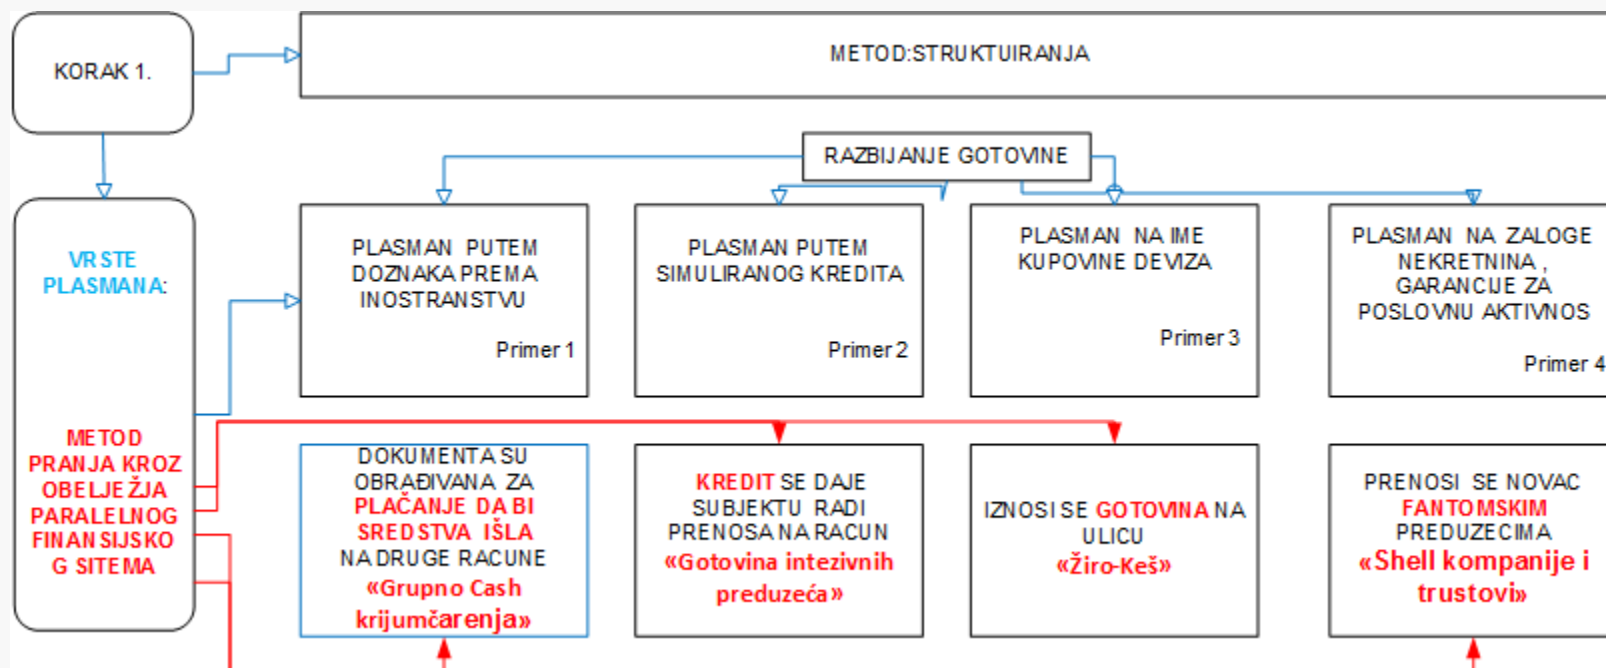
KORAK 1.

METOD:STRUKTUIRANJA

VRSTE PLASMANA:

METOD PRANJA KROZ OBELJEŽJA PARALELNOG FINANSIJSKOG SITEMA

RAZBIJANJE GOTOVINE

PLASMAN PUTEM DOZNAKA PREMA INOSTRANSTVU

Primer 1

PLASMAN PUTEM SIMULIRANOG KREDITA

Primer 2

PLASMAN NA IME KUPOVINE DEVIZA

Primer 3

PLASMAN NA ZALOGE NEKRETNINA, GARANCIJE ZA POSLOVNU AKTIVNOS

Primer 4

DOKUMENTA SU OBRAĐIVANA ZA PLAČANJE DA BI SREDSTVA IŠLA NA DRUGE RACUNE «Grupno Cash krijumčarenja»

KREDIT SE DAJE SUBJEKTU RADI PRENOSA NA RACUN «Gotovina intezivnih preduzeća»

IZNOSI SE GOTOVINA NA ULICU «Žiro-Keš»

PRENOSI SE NOVAC FANTOMSKIM PREDUZECIMA «Shell kompanije i trustovi»